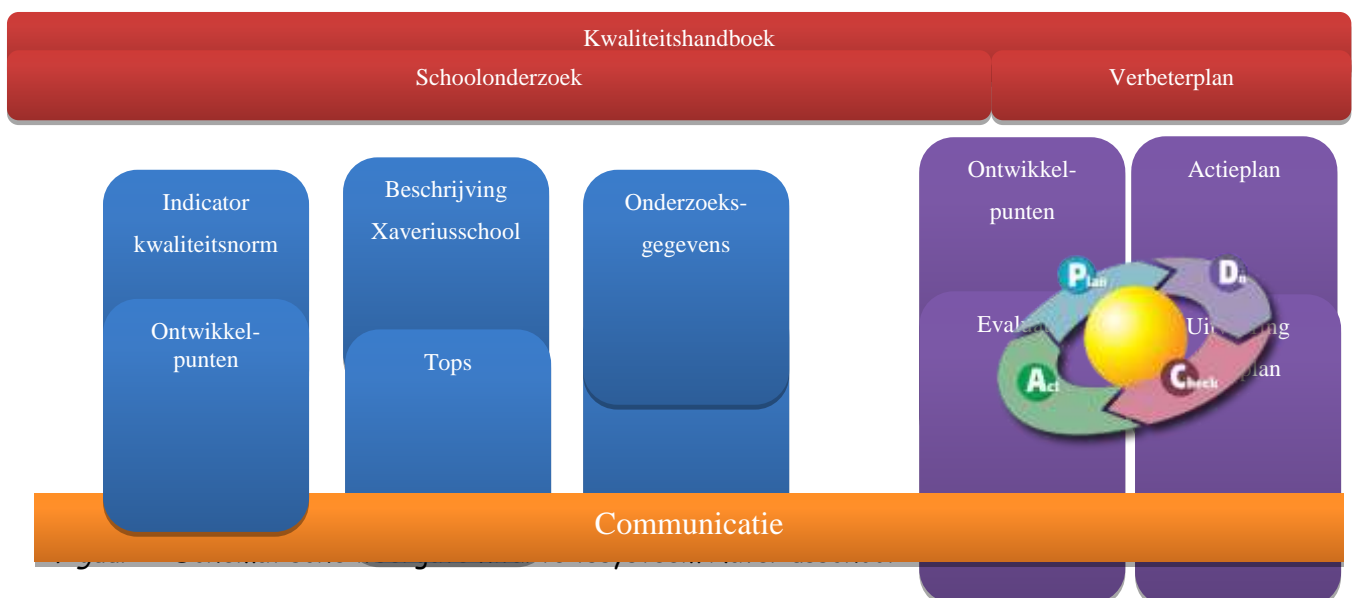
Kwaliteitshandboek

Schoolonderzoek

Verbeterplan

Indicator kwaliteitsnorm

Ontwikkelpunten

Beschrijving Xaveriusschool

Tops

Onderzoeksgegevens

Ontwikkelpunten

Actieplan

Plan

Do

Evalu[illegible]

Ui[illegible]

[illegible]plan

Act

Check

Communicatie

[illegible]